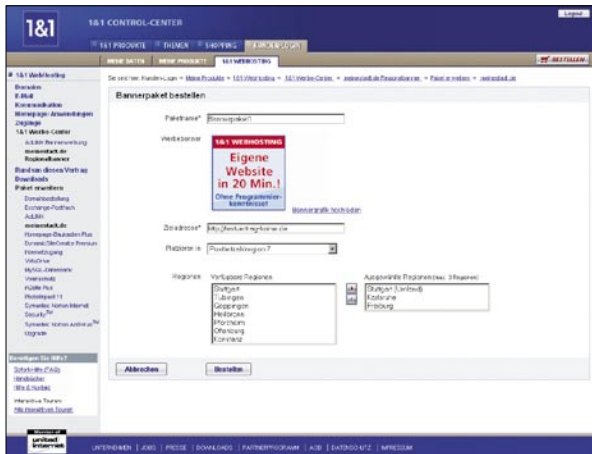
1&1

1&1 CONTROL-CENTER

Logout

1&1 PRODUKTE | THEMEN | SHOPPING | KUNDEN-LOGIN

MEINE DATEN | MEINE PRODUKTE | 1&1 WEBHOSTING

BESTELLEN

1&1 Webhosting
Domains
E-Mail
Kommunikation
Homepage-Anwendungen
Zugänge
1&1 Werbe-Center
AdLink Bannerwerbung
meinestadt.de Regionalbanner
Rund um diesen Vertrag
Downloads
Paket erweitern
Domainbestellung
Exchange-Postfach
AdLink
meinestadt.de
Homepage-Baukasten Plus
Dynamic Site Creator Premium
Hinzufügen
WebDrive
MySQL-Datenbank
Webstatistik
PSA Plus
PhotoImpact 11
Symantec Norton Internet Security™
Symantec Norton AntiVirus™
Upgrade

Benötigen Sie Hilfe?
Schritt-für-Schritt (FAQ)
Handbücher
Hilfe & Kontakt

Interaktive Touren
Alle interaktiven Touren

Member of united internet

Sie sind hier: Kunden-Login > Meine Produkte > 1&1 Webhosting > 1&1 Werbe-Center > meinestadt.de Regionalbanner > Paket erweitern > meinestadt.de

Bannerpaket bestellen

Paketname* Bannerpaket1

Werbebanner

1&1 WEBHOSTING
Eigene Website in 20 Min.!
Ohne Programmierkenntnisse!

Bannergrafik hochladen

Zieladresse* http://testverträge-home.de

Plattform in Postleitzahlregion 7

Regionen Verfügbare Regionen
Stuttgart
Tübingen
Göppingen
Heilbronn
Pforzheim
Offenburg
Konstanz

Ausgewählte Regionen (max. 3 Regionen)
Stuttgart (Umland)
Karlsruhe
Freiburg

Abbrechen Bestellen

UNTERNEHMEN | JOBS | PRESSE | DOWNLOADS | PARTNERPROGRAMM | AGB | DATENSCHUTZ | IMPRESSUM